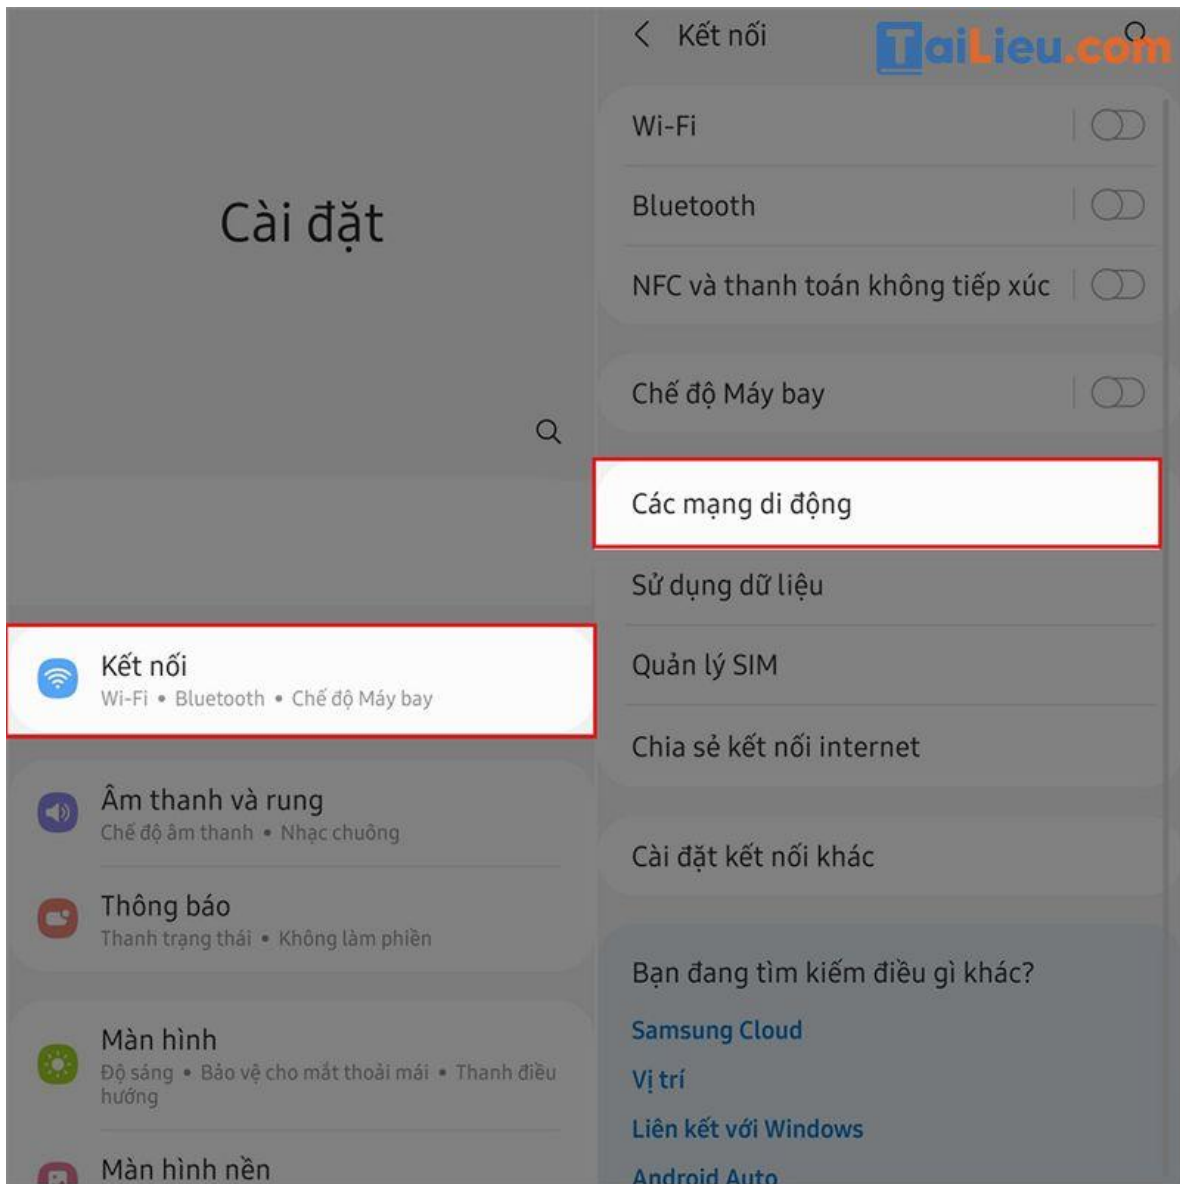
Cài đặt

Kết nối
Wi-Fi • Bluetooth • Chế độ Máy bay

Âm thanh và rung
Chế độ âm thanh • Nhạc chuông

Thông báo
Thanh trạng thái • Không làm phiền

Màn hình
Độ sáng • Bảo vệ cho mắt thoải mái • Thanh điều hướng

Màn hình nền

Kết nối

TaiLieu.com

Wi-Fi

Bluetooth

NFC và thanh toán không tiếp xúc

Chế độ Máy bay

Các mạng di động

Sử dụng dữ liệu

Quản lý SIM

Chia sẻ kết nối internet

Cài đặt kết nối khác

Bạn đang tìm kiếm điều gì khác?

Samsung Cloud

Vị trí

Liên kết với Windows

Android Auto